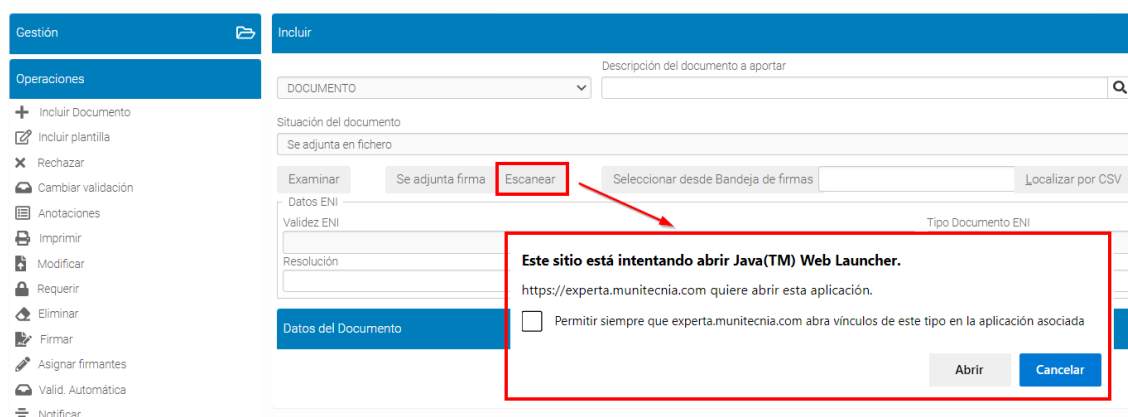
Gestión

Operaciones

Incluir Documento
Incluir plantilla
Rechazar
Cambiar validación
Anotaciones
Imprimir
Modificar
Requerir
Eliminar
Firmar
Asignar firmantes
Valid. Automática
Notificar

Incluir

DOCUMENTO

Descripción del documento a aportar

Situación del documento

Se adjunta en fichero

Examinar

Se adjunta firma

Escanear

Seleccionar desde Bandeja de firmas

Localizar por CSV

Datos ENI

Validez ENI

Tipo Documento ENI

Resolución

Datos del Documento

Este sitio está intentando abrir Java(TM) Web Launcher.

https://experta.munitecnia.com quiere abrir esta aplicación.

Permitir siempre que experta.munitecnia.com abra vínculos de este tipo en la aplicación asociada

Abrir

Cancelar